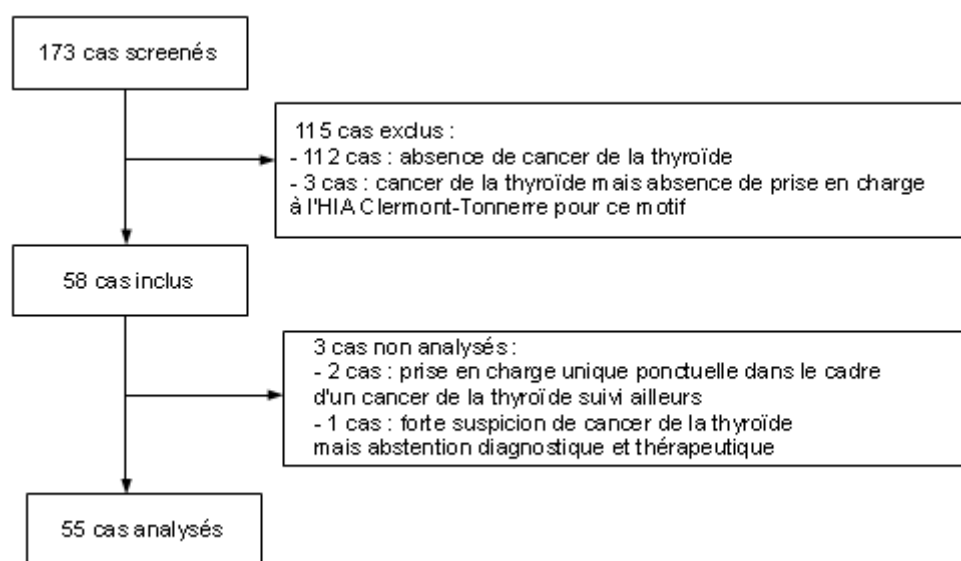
173 cas screenés

115 cas exclus :
- 112 cas : absence de cancer de la thyroïde
- 3 cas : cancer de la thyroïde mais absence de prise en charge à l'HIA Clermont-Tonnerre pour ce motif

58 cas inclus

3 cas non analysés :
- 2 cas : prise en charge unique ponctuelle dans le cadre d'un cancer de la thyroïde suivi ailleurs
- 1 cas : forte suspicion de cancer de la thyroïde mais abstention diagnostique et thérapeutique

55 cas analysés